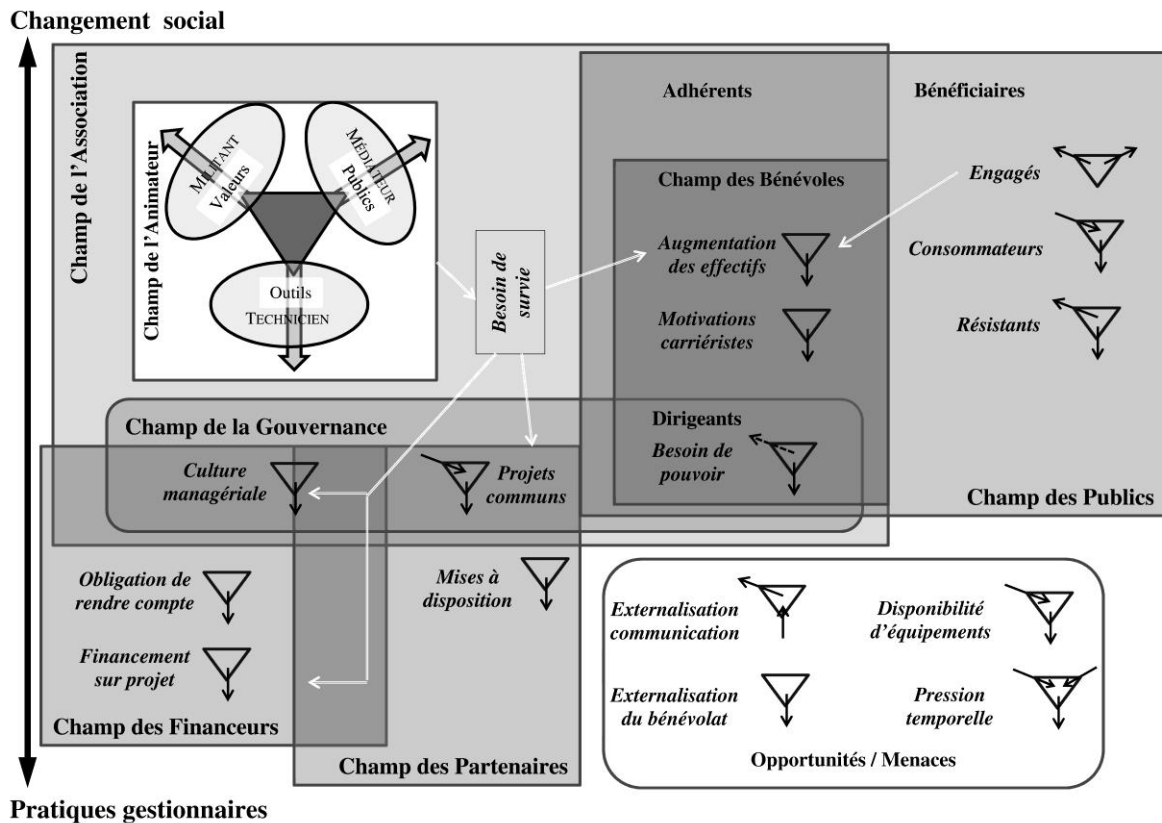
Changement social

Champ de l'Association

Champ de l'Animateur

MILITANT
Valeurs

MÉDIATEUR
Publics

Outils
TECHNICIEN

Besoin de survie

Adhérents

Bénéficiaires

Champ des Bénévoles

Augmentation des effectifs

Motivations carriéristes

Engagés

Consommateurs

Résistants

Champ de la Gouvernance

Dirigeants

Besoin de pouvoir

Culture managériale

Projets communs

Champ des Publics

Obligation de rendre compte

Mises à disposition

Financement sur projet

Champ des Financeurs

Champ des Partenaires

Externalisation communication

Disponibilité d'équipements

Externalisation du bénévolat

Pression temporelle

Opportunités / Menaces

Pratiques gestionnaires